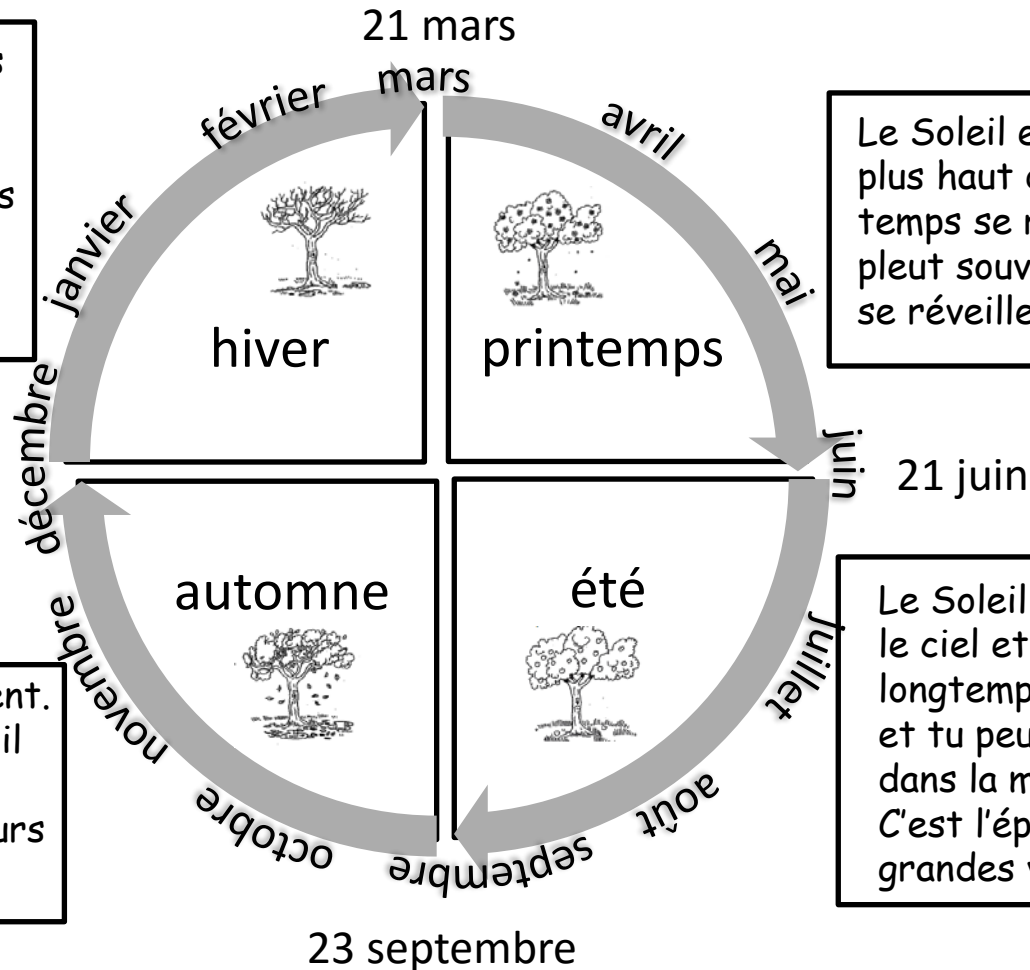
s

s

21 mars

mars

avril

mai

juin

juillet

août

septembre

octobre

novembre

décembre

janvier

février

hiver

printemps

automne

été

Le Soleil e
plus haut d
temps se r
pleut souv
se réveille

21 juin

Le Soleil
le ciel et
longtemp
et tu peu
dans la m
C'est l'ép
grandes v

ent.
il

urs

23 septembre